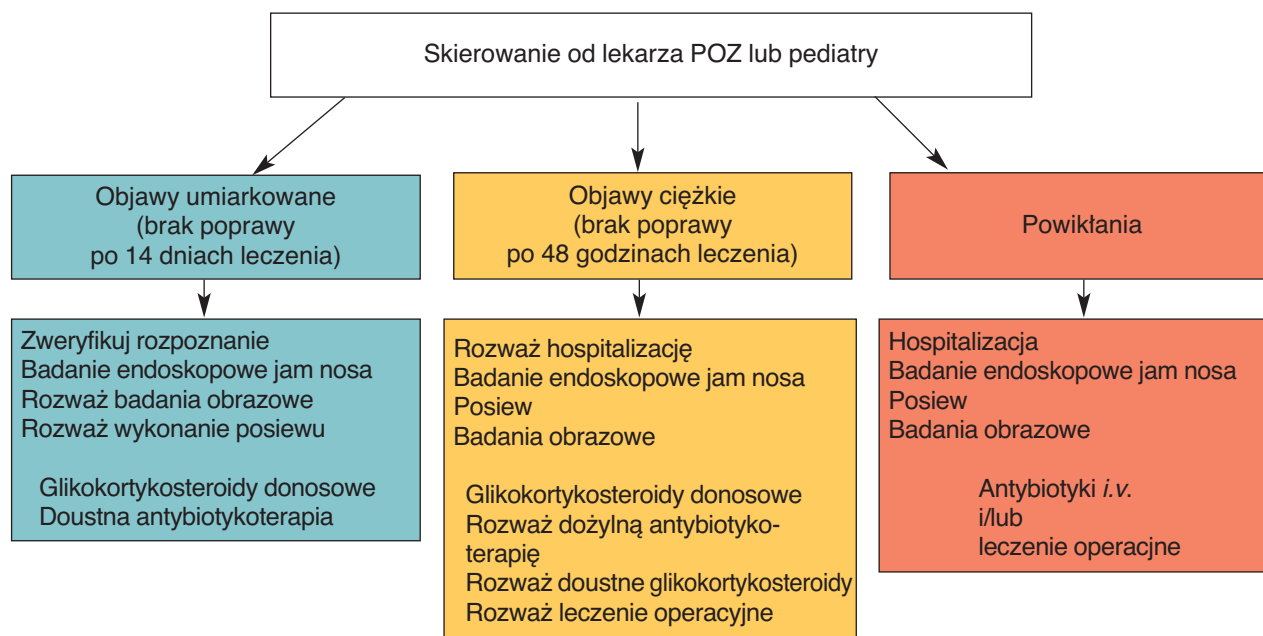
Skierowanie od lekarza POZ lub pediatry

Objawy umiarkowane (brak poprawy po 14 dniach leczenia)

Objawy ciężkie (brak poprawy po 48 godzinach leczenia)

Powikłania

Zweryfikuj rozpoznanie
Badanie endoskopowe jam nosa
Rozważ badania obrazowe
Rozważ wykonanie posiewu

Glikokortykosteroidy donosowe
Doustna antybiotykoterapia

Rozważ hospitalizację
Badanie endoskopowe jam nosa
Posiew
Badania obrazowe

Glikokortykosteroidy donosowe
Rozważ dożylną antybiotykoterapię
Rozważ doustne glikokortykosteroidy
Rozważ leczenie operacyjne

Hospitalizacja
Badanie endoskopowe jam nosa
Posiew
Badania obrazowe

Antybiotyki *i.v.*
i/lub
leczenie operacyjne